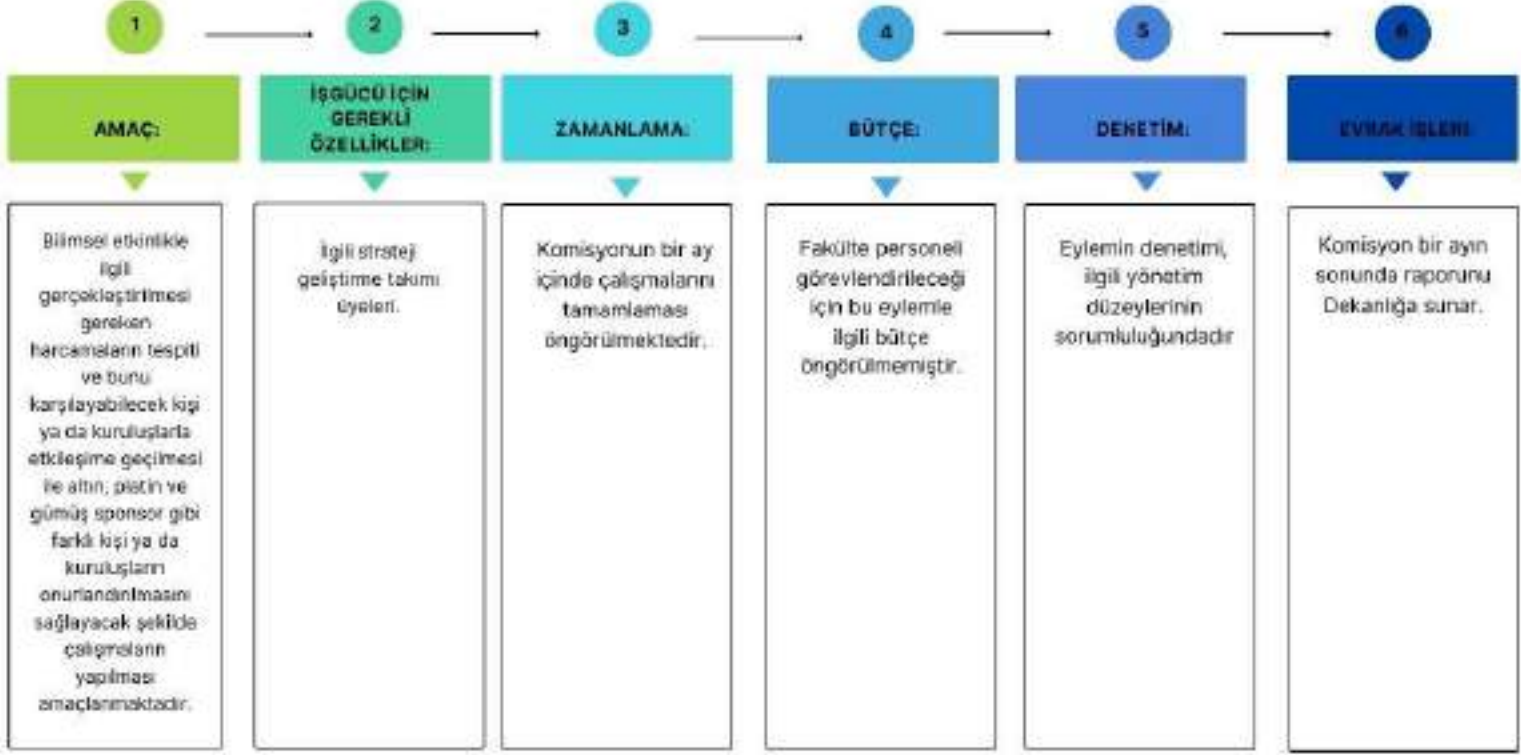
1

AMAÇ:

Bilimsel etkinlikle ilgili gerçekleştirilmesi gereken harcamaların tespiti ve bunu karşılayabilecek kişi ya da kuruluşlarla etkileşime geçilmesi ile altın, platin ve gümüş sponsor gibi farklı kişi ya da kuruluşların onurlandırılmasını sağlayacak şekilde çalışmaların yapılması amaçlanmaktadır.

2

İŞGÜCÜ İÇİN GEREKLİ ÖZELLİKLER:

İlgili strateji geliştirme takımı üyeleri.

3

ZAMANLAMA:

Komisyonun bir ay içinde çalışmalarını tamamlaması öngörülmektedir.

4

BÜTÇE:

Fakülte personeli görevlendirileceği için bu eylemle ilgili bütçe öngörülmemiştir.

5

DENETİM:

Eylemin denetimi, ilgili yönetim düzeylerinin sorumluluğundadır

6

EVRAK İŞLERİ:

Komisyon bir ayın sonunda raporunu Dekanlığa sunar.